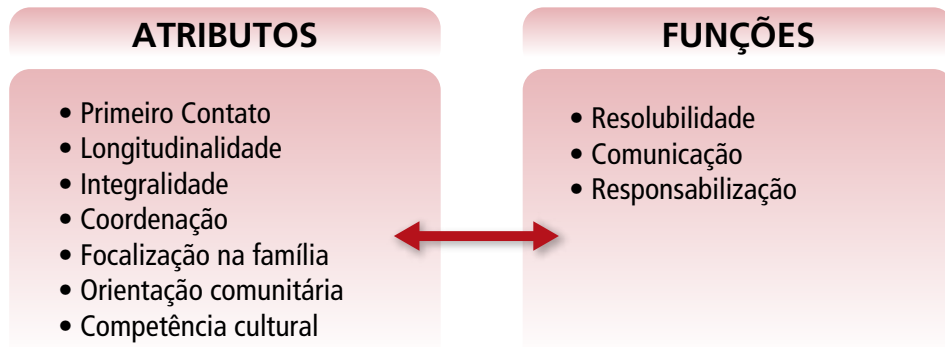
ATRIBUTOS

• Primeiro Contato
• Longitudinalidade
• Integralidade
• Coordenação
• Focalização na família
• Orientação comunitária
• Competência cultural

FUNÇÕES

• Resolubilidade
• Comunicação
• Responsabilização